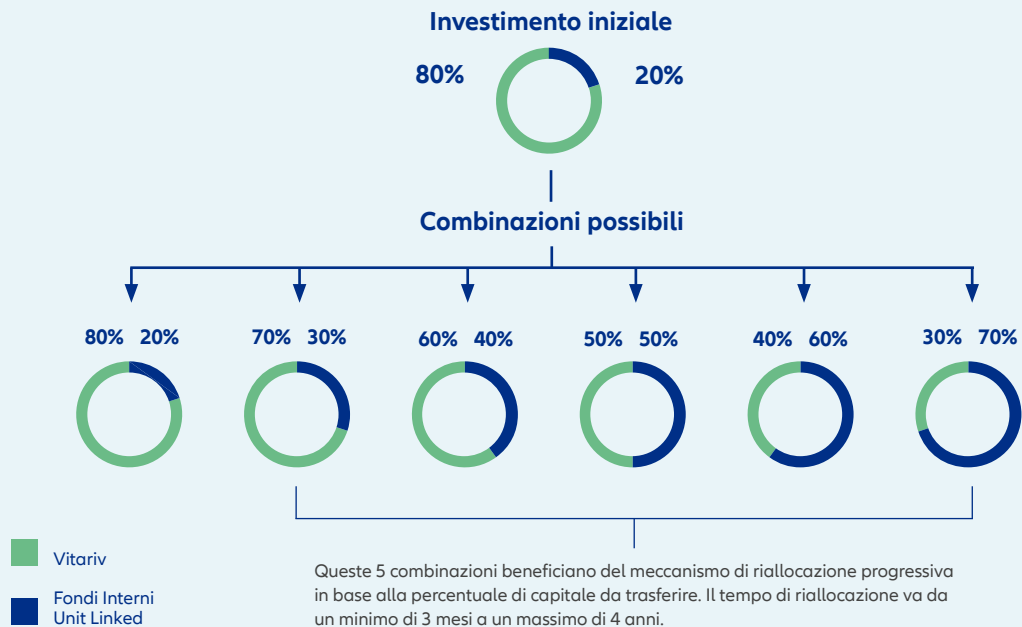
Investimento iniziale

80%

20%

Combinazioni possibili

80% 20%

70% 30%

60% 40%

50% 50%

40% 60%

30% 70%

Vitariv

Fondi Interni Unit Linked

Queste 5 combinazioni beneficiano del meccanismo di riallocazione progressiva in base alla percentuale di capitale da trasferire. Il tempo di riallocazione va da un minimo di 3 mesi a un massimo di 4 anni.